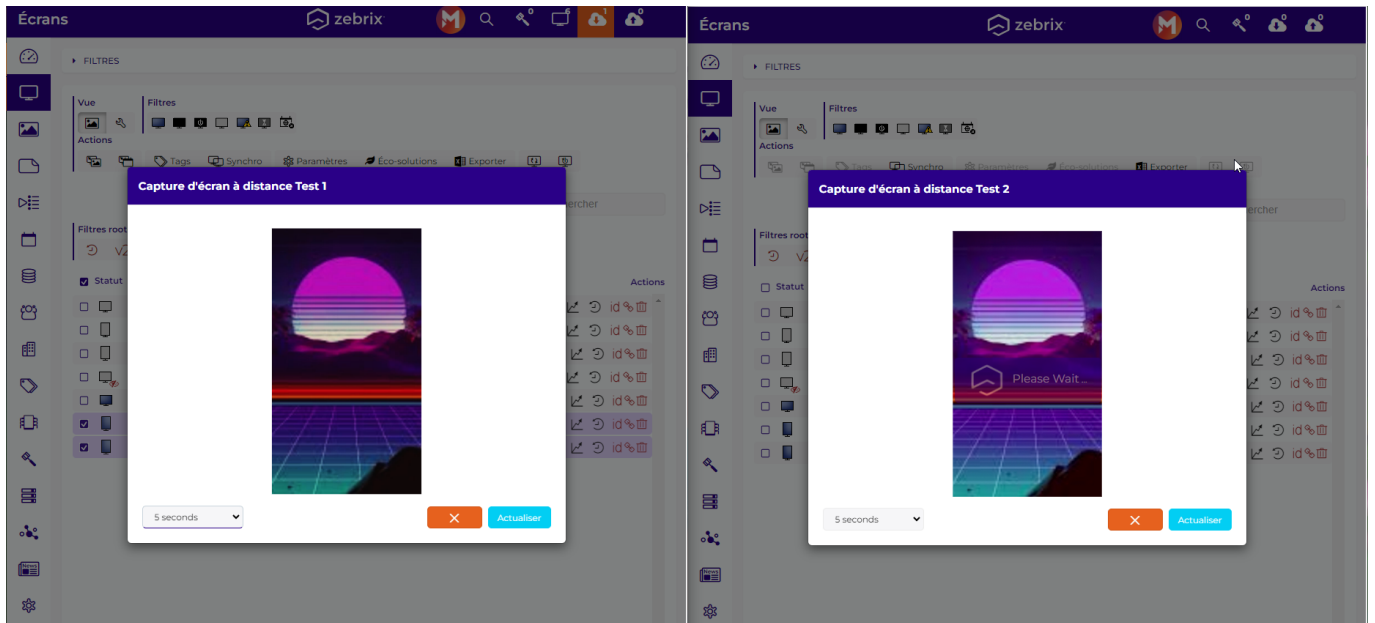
Écrans

zebrix

1

FILTRES

Vue

Filtres

Actions

Tags

Synchro

Paramètres

Éco-solutions

Exporter

Capture d'écran à distance Test 1

rcher

Filtres root

Statut

Actions

5 seconds

Actualiser

Écrans

zebrix

FILTRES

Vue

Filtres

Actions

Tags

Synchro

Paramètres

Éco-solutions

Exporter

Capture d'écran à distance Test 2

rcher

Filtres root

Statut

Actions

Please Wait...

5 seconds

Actualiser